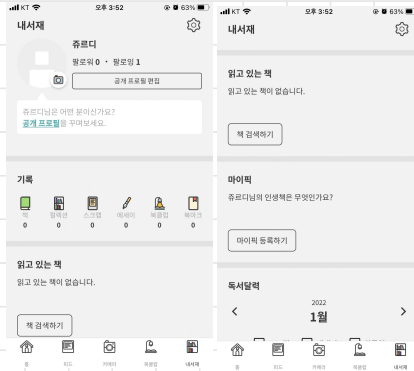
KT 오후 3:52 63%

내서재

쥬르디

팔로워 0 · 팔로잉 1

공개 프로필 편집

쥬르디님은 어떤 분이신가요?
공개 프로필을 꾸며보세요.

기록

책 0 | 밑줄 0 | 스크랩 0 | 에세이 0 | 북클립 0 | 북마크 0

읽고 있는 책

읽고 있는 책이 없습니다.

책 검색하기

홈 | 피드 | 카메라 | 북클럽 | 내서재

KT 오후 3:52 63%

내서재

읽고 있는 책

읽고 있는 책이 없습니다.

책 검색하기

마이픽

쥬르디님의 인생책은 무엇인가요?

마이픽 등록하기

독서달력

<

2022

1월

>

홈 | 피드 | 카메라 | 북클럽 | 내서재